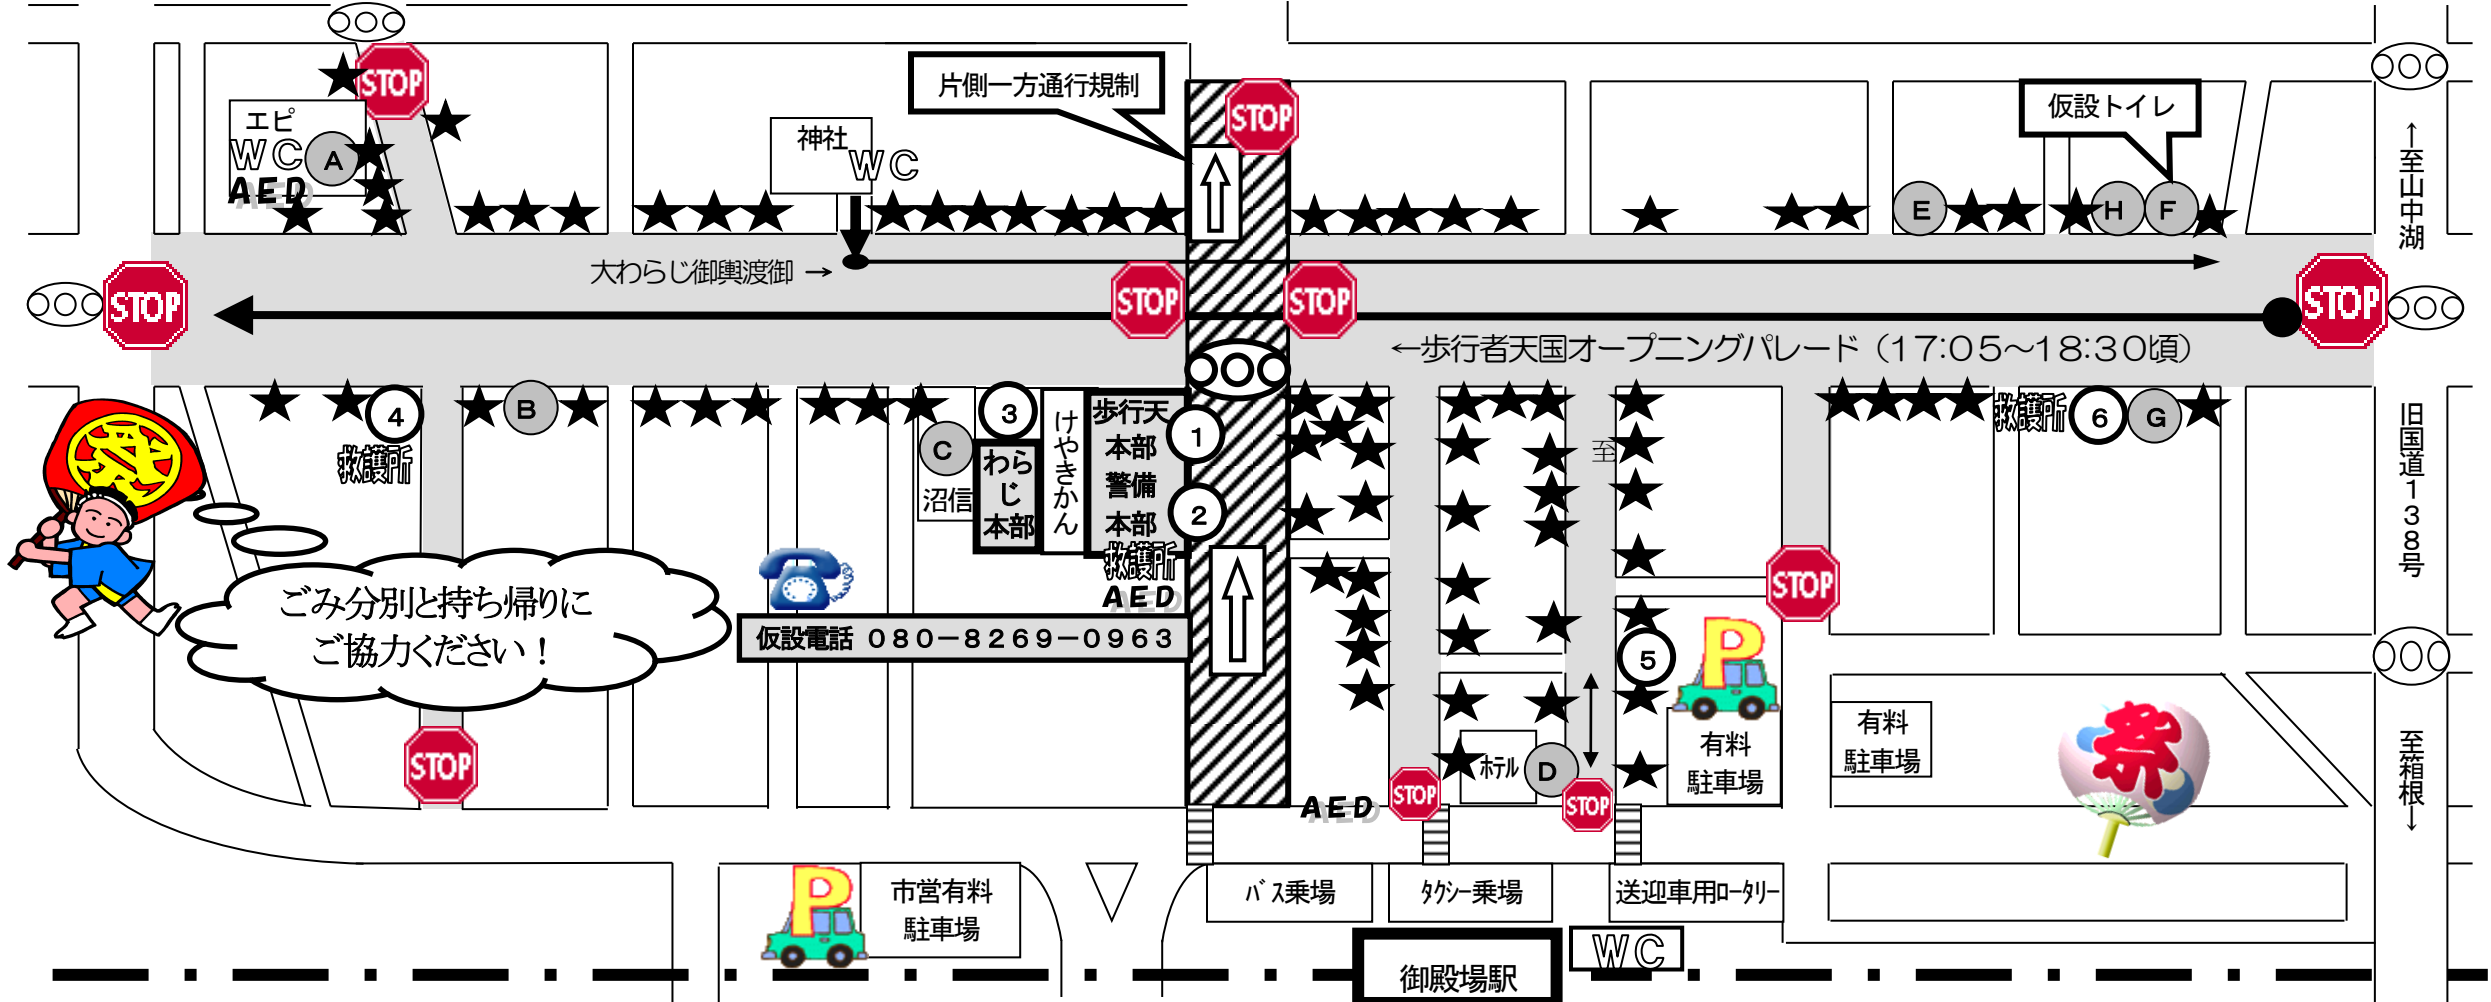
片側一方通行規制

仮設トイレ

エビ
WC
AED
A

神社
WC

STOP

E H F

↑至山中湖

大わらじ御輿渡御 →

←歩行者天国オープニングパレード（17:05~18:30頃）

4
救護所
B

C
沼信
3
わらじ本部
けやきかん
歩行天本部
警備本部
救護所
AED
1
2

至

救護所
6
G

旧国道138号

ごみ分別と持ち帰りにご協力ください！

仮設電話 080−8269−0963

5
P
有料駐車場

有料駐車場

至箱根↓

ホテル
D

AED

P
市営有料駐車場

バス乗場
タクシー乗場
送迎車用ロータリー

御殿場駅
WC